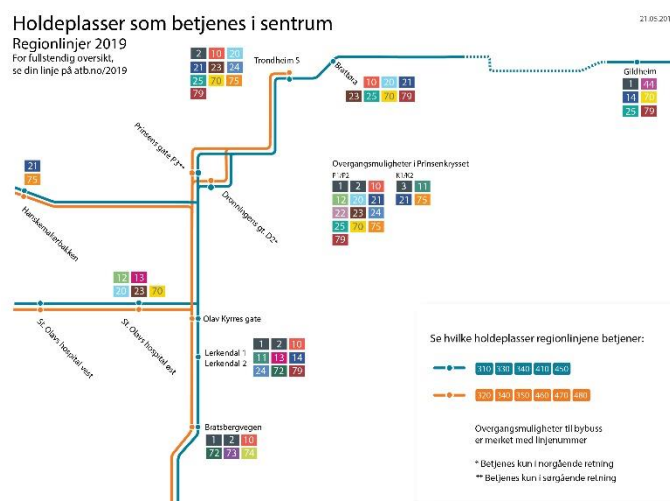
Holdeplasser som betjenes i sentrum

Regionlinjer 2019

For fullstendig oversikt, se din linje på atb.no/2019

21.05.201

2 10 20
21 23 24
25 70 74
79

Trondheim S

Bratøra

10 20 21
23 25 70 79

Gildheim

1 44
14 70
25 79

Prinsens gate P3**

Dronningens gt. D2*

21
75

Hesthagen

Overgangsmuligheter i Prinsenkrysset

P1/P2

1 2 10
12 20 21
22 23 24
25 70 75
79

K1/K2

3 11
21 75

12 13
20 23 70

Olav Kyrres gate

St. Olavs hospital vest

St. Olavs hospital øst

Lerkendal 1
Lerkendal 2

1 2 10
11 13 14
24 72 79

Bratsbergvegen

1 2 10
72 73 74

Se hvilke holdeplasser regionlinjene betjener:

310 330 340 410 450

320 340 350 460 470 480

Overgangsmuligheter til bybuss er merket med linjenummer

* Betjenes kun i nordgående retning
** Betjenes kun i sørgående retning